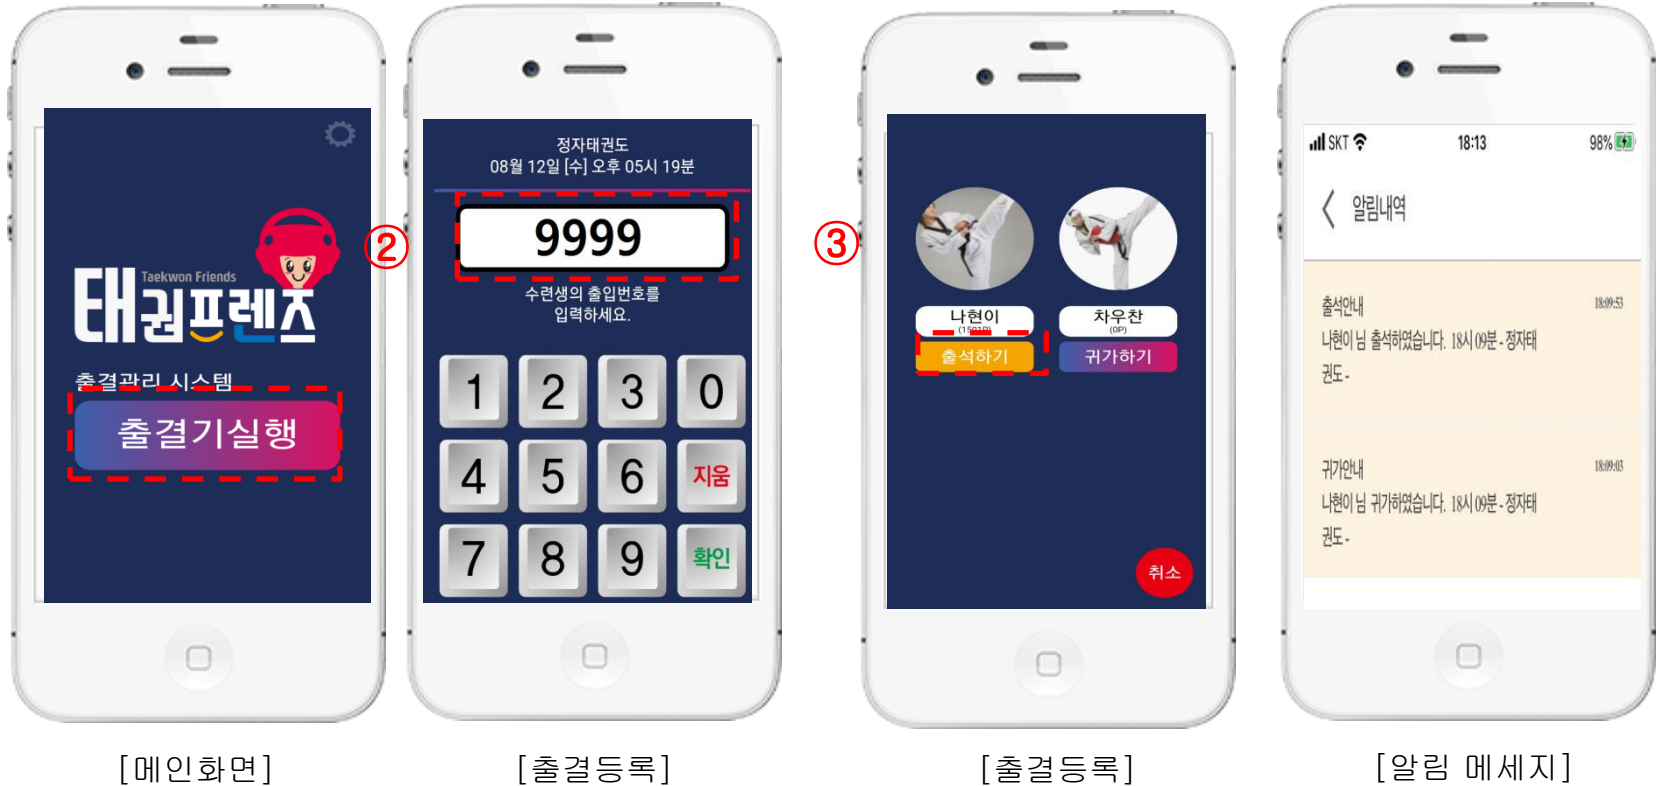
Taekwon Friends
태권프렌즈
출결관리 시스템
출결기실행

②

정자태권도
08월 12일 [수] 오후 05시 19분
9999
수련생의 출입번호를
입력하세요.

| 1 | 2 | 3 | 0 |
|---|---|---|---|
| 4 | 5 | 6 | 지움 |
| 7 | 8 | 9 | 확인 |

③

나현이
(1501P)
출석하기
차우찬
(0P)
귀가하기
취소

SKT 18:13 98%
알림내역
출석안내 18:09:53
나현이 님 출석하였습니다. 18시 09분 - 정자태권도 -
귀가안내 18:09:03
나현이 님 귀가하였습니다. 18시 09분 - 정자태권도 -

[메인화면]
[출결등록]
[출결등록]
[알림 메세지]